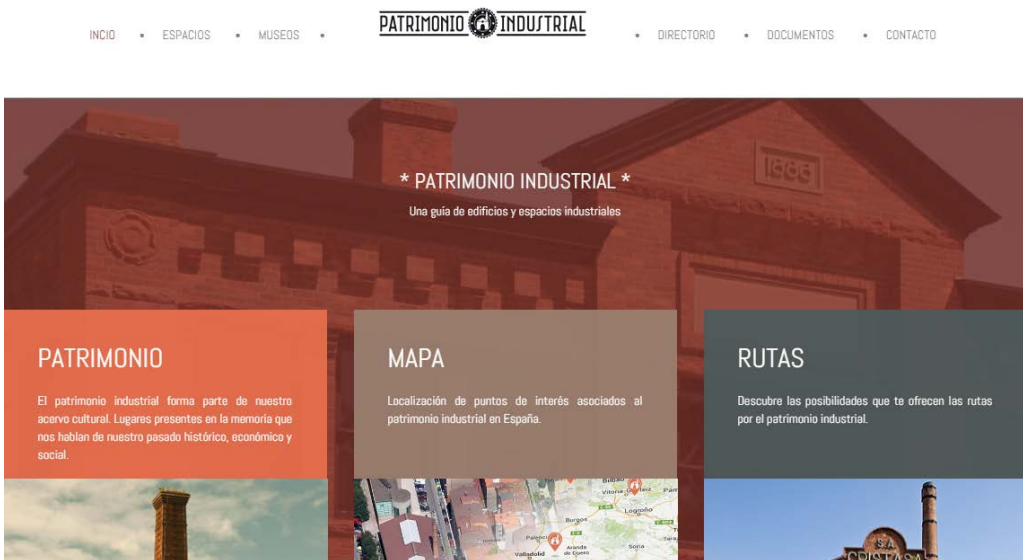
INCIO • ESPACIOS • MUSEOS •

PATRIMONIO INDUSTRIAL

• DIRECTORIO • DOCUMENTOS • CONTACTO

1886

* PATRIMONIO INDUSTRIAL *

Una guía de edificios y espacios industriales

PATRIMONIO

El patrimonio industrial forma parte de nuestro acervo cultural. Lugares presentes en la memoria que nos hablan de nuestro pasado histórico, económico y social.

MAPA

Localización de puntos de interés asociados al patrimonio industrial en España.

RUTAS

Descubre las posibilidades que te ofrecen las rutas por el patrimonio industrial.

Bilbao Vitoria-Gasteiz Logroño Burgos Palencia Valladolid Aranda de Duero Soria

S.A. CRISTASA